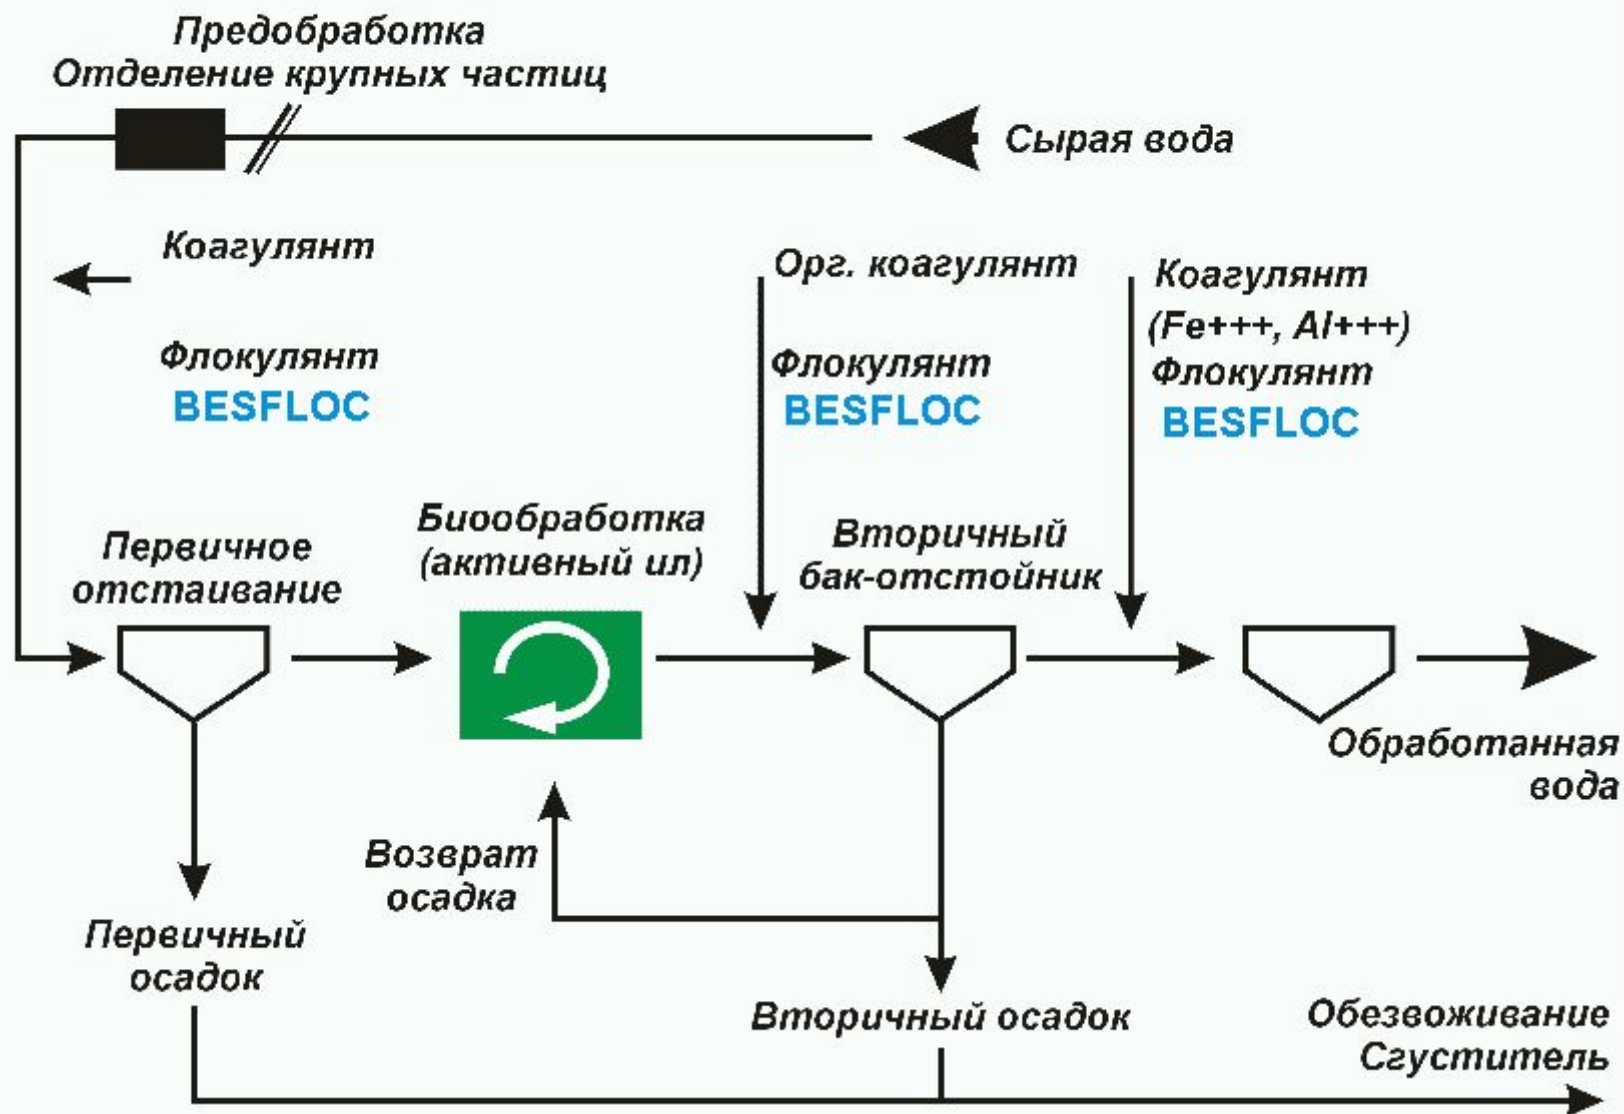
Предобработка
Отделение крупных частиц

Сырая вода

Коагулянт

Флокулянт
BESFLOC

Орг. коагулянт

Флокулянт
BESFLOC

Коагулянт
(Fe+++, Al+++)
Флокулянт
BESFLOC

Первичное отстаивание

Биообработка (активный ил)

Вторичный бак-отстойник

Обработанная вода

Возврат осадка

Первичный осадок

Вторичный осадок

Обезвоживание
Сгуститель